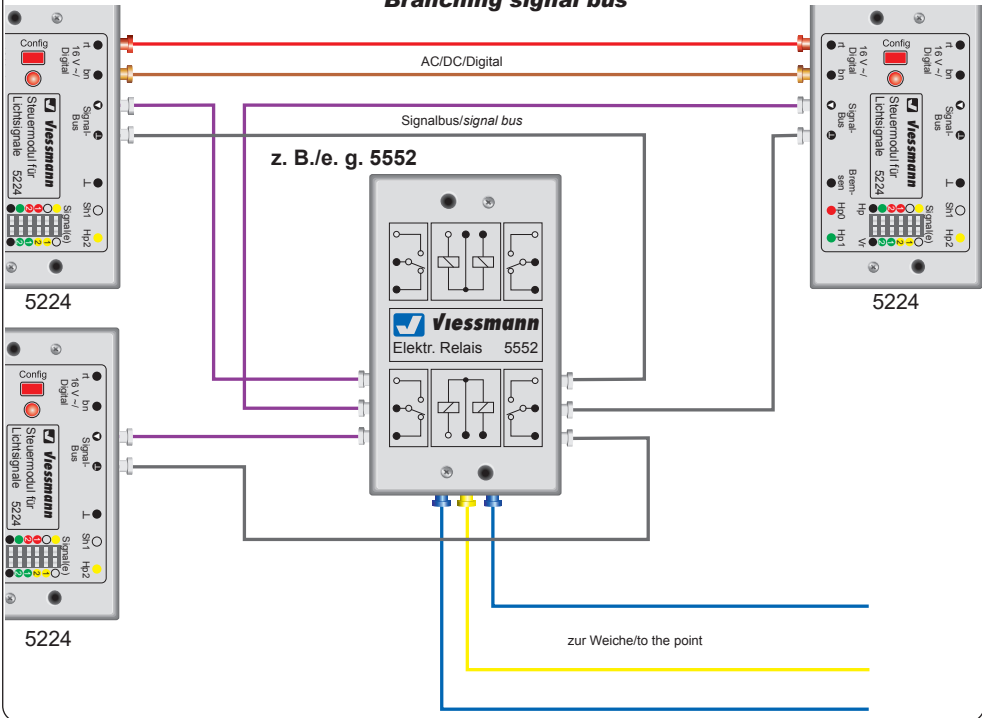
Branching signal bus

Config
rt bn 16 V ~/ Digital
Viessmann Steuermodul für Lichtsignale 5224
Signal-Bus
⊥
Sh1 Hp2
Signal(e)
5224

AC/DC/Digital

Signalbus/signal bus

z. B./e. g. 5552

Viessmann
Elektr. Relais 5552

Config
rt bn 16 V ~/ Digital
Viessmann Steuermodul für Lichtsignale 5224
Signal-Bus
Brem-sen
⊥
Hp
Sh1 Hp0 Hp1 Hp2 Vr
Signal(e)
5224

Config
rt bn 16 V ~/ Digital
Viessmann Steuermodul für Lichtsignale 5224
Signal-Bus
⊥
Sh1 Hp2
Signal(e)
5224

zur Weiche/to the point